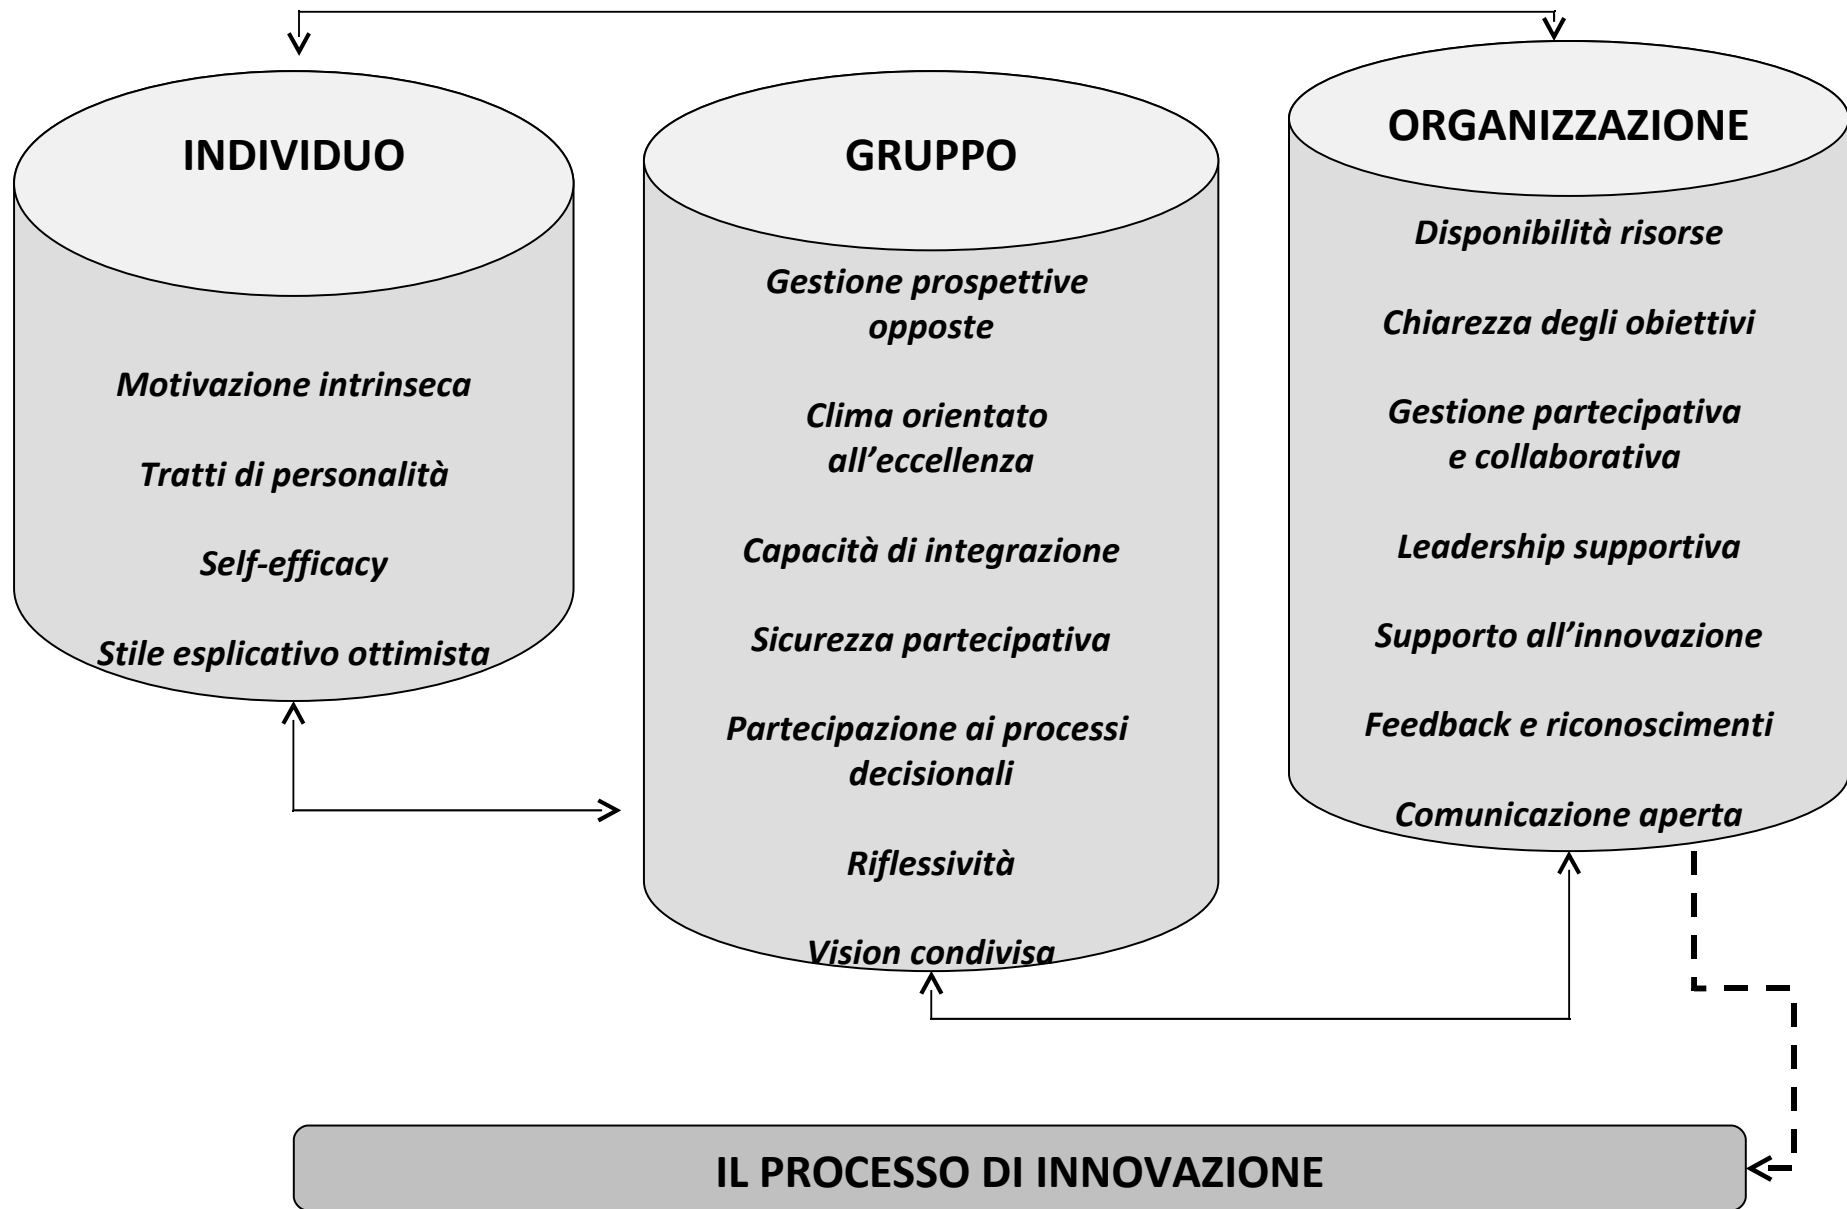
INDIVIDUO

Motivazione intrinseca

Tratti di personalità

Self-efficacy

Stile esplicativo ottimista

GRUPPO

Gestione prospettive opposte

Clima orientato all'eccellenza

Capacità di integrazione

Sicurezza partecipativa

Partecipazione ai processi decisionali

Riflessività

Vision condivisa

ORGANIZZAZIONE

Disponibilità risorse

Chiarezza degli obiettivi

Gestione partecipativa e collaborativa

Leadership supportiva

Supporto all'innovazione

Feedback e riconoscimenti

Comunicazione aperta

IL PROCESSO DI INNOVAZIONE